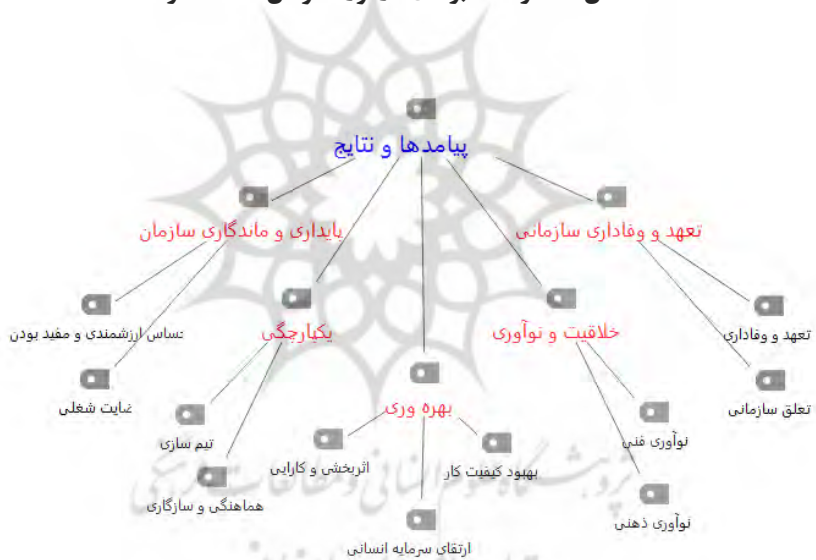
پیامدها و نتایج

پایداری و ماندگاری سازمان

تعهد و وفاداری سازمانی

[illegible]ساس ارزشمندی و مفید بودن

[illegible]ضایت شغلی

یکپارچگی

تیم سازی

هماهنگی و سازگاری

بهره وری

اثربخشی و کارایی

بهبود کیفیت کار

ارتقای سرمایه انسانی

خلاقیت و نوآوری

نوآوری فنی

نوآوری ذهنی

تعهد و وفاداری

تعلق سازمانی